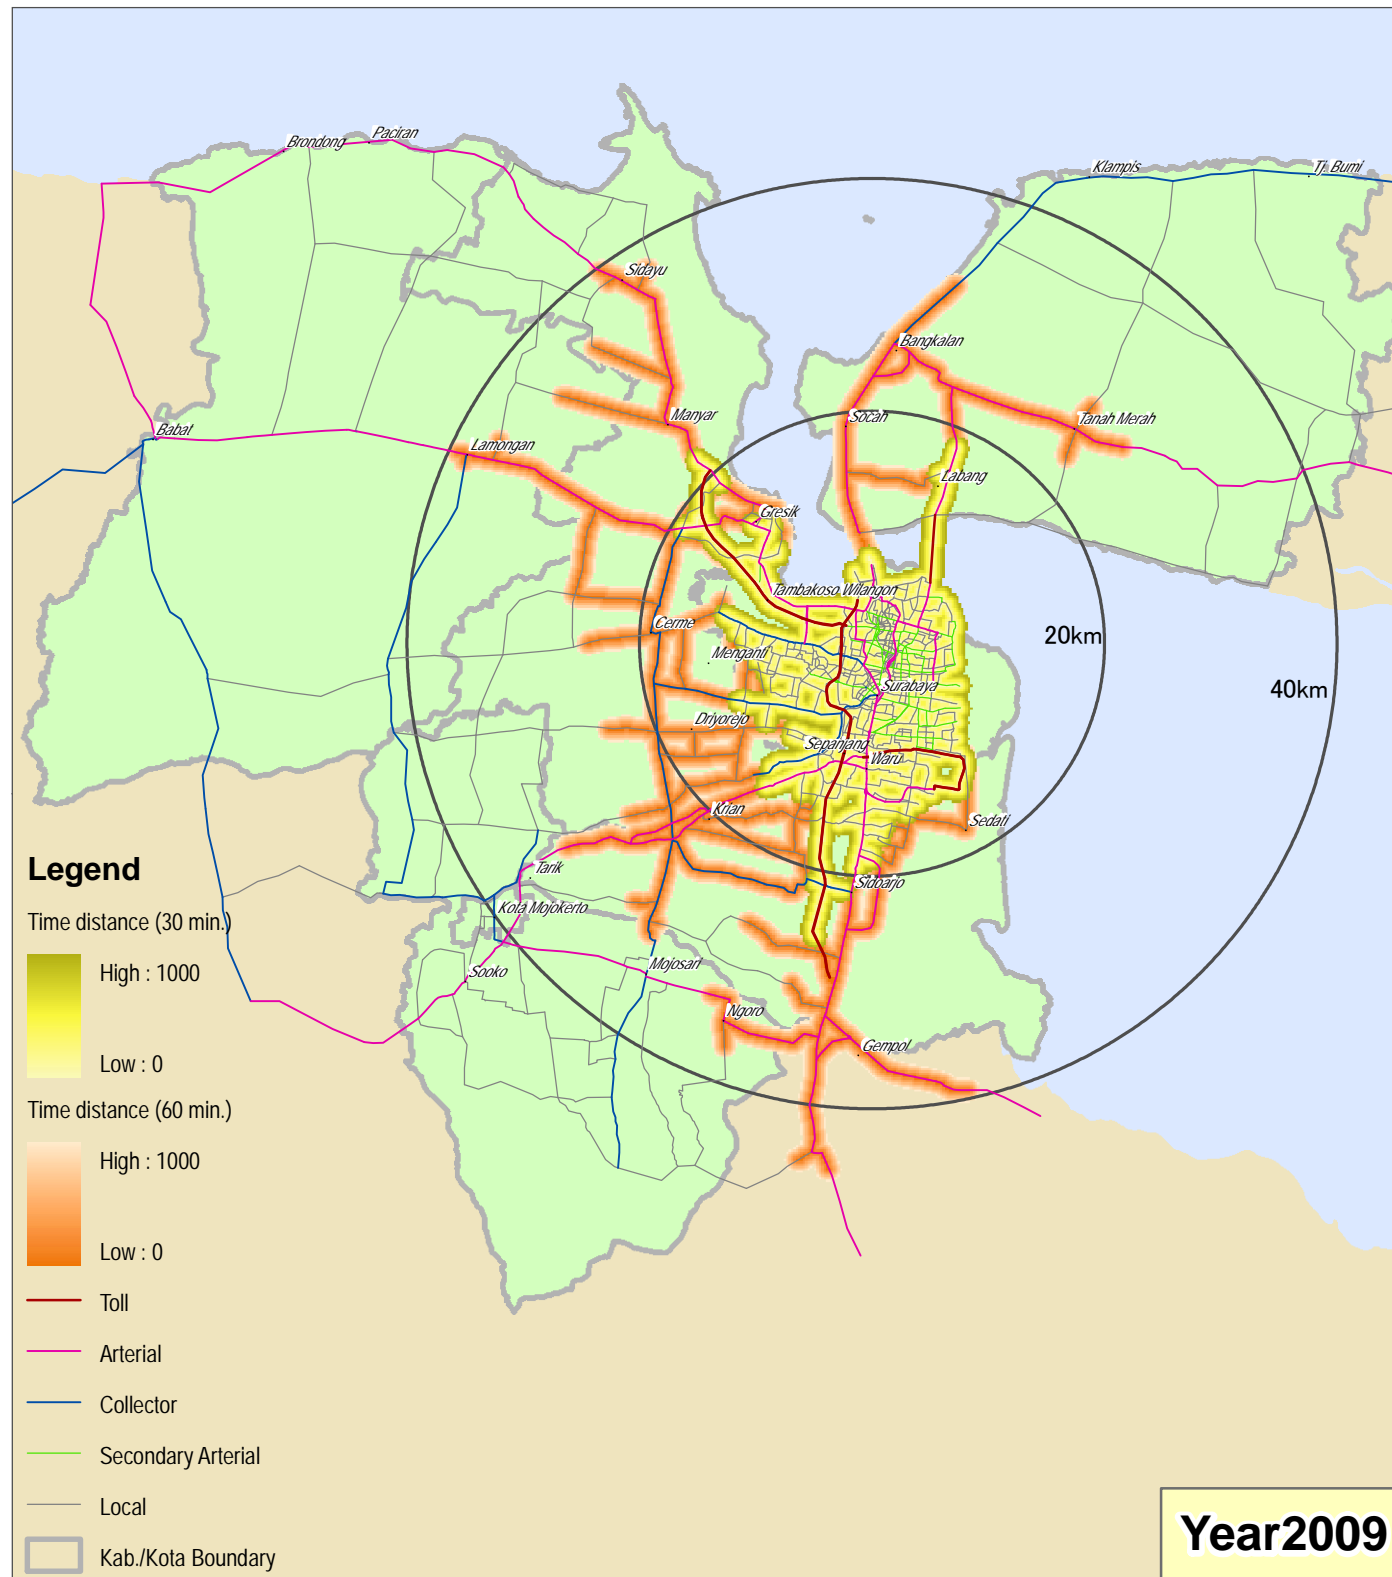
Brondong
Paciran
Klampis
Tj. Bumi
Sidayu
Bangkalan
Manyar
Socah
Tanah Merah
Babat
Lamongan
Labang
Gresik
Tambakoso Wilangon
Cerme
Menganti
20km
Surabaya
40km
Driyorejo
Sepanjang
Waru
Krian
Sedati
Legend
Tarik
Sidoarjo
Kota Mojokerto
Time distance (30 min.)
High : 1000
Sooko
Mojosari
Low : 0
Ngoro
Gempol
Time distance (60 min.)
High : 1000
Low : 0
Toll
Arterial
Collector
Secondary Arterial
Local
Kab./Kota Boundary
Year2009